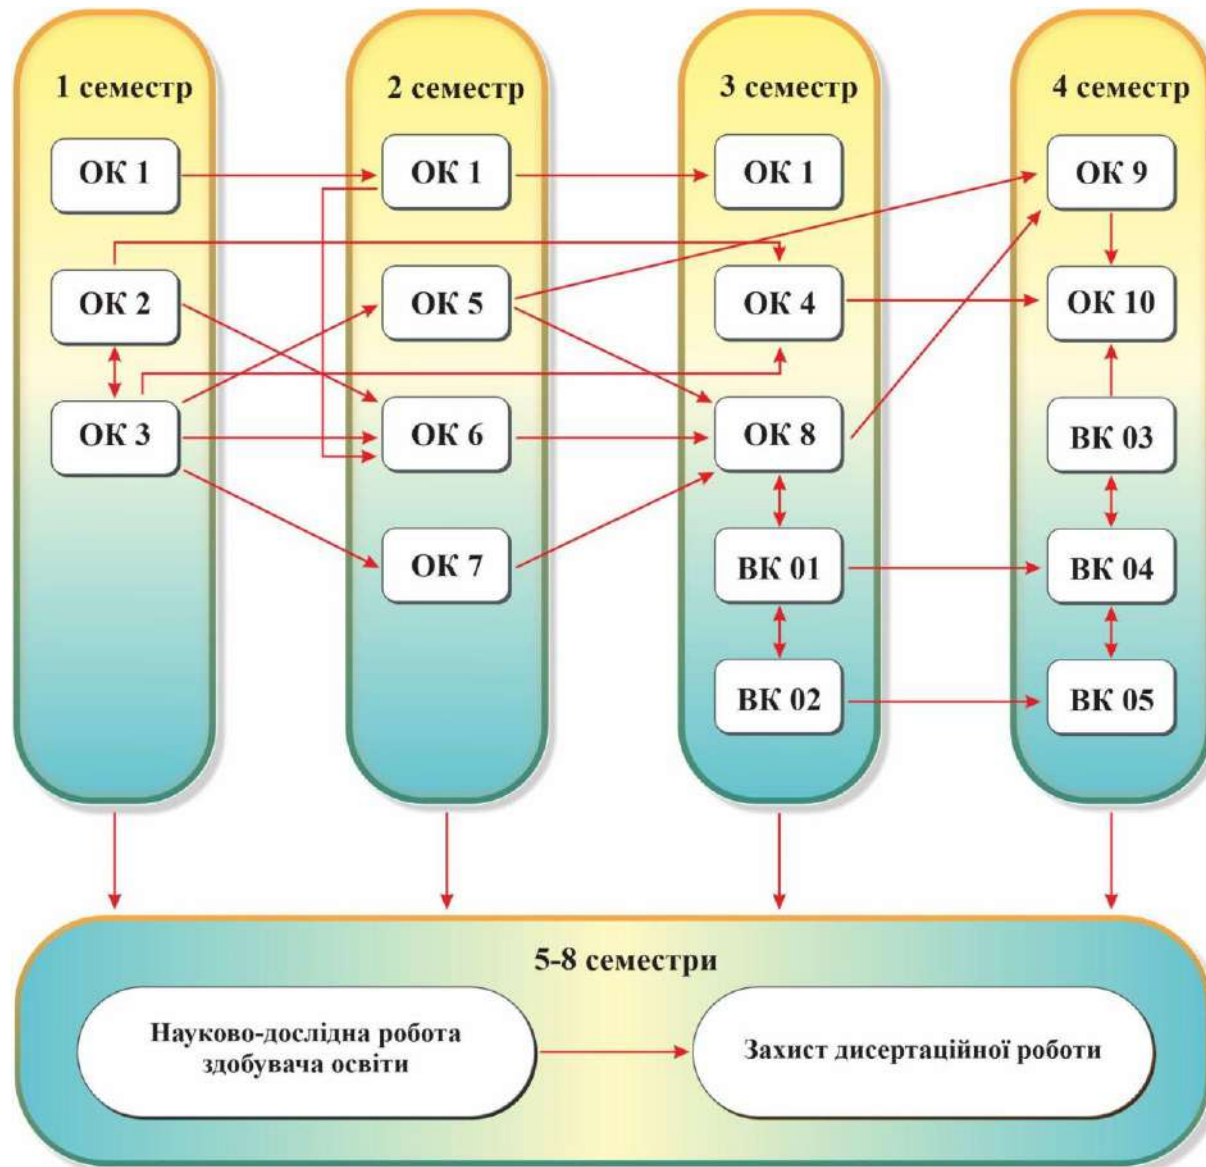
1 семестр

ОК 1

ОК 2

ОК 3

2 семестр

ОК 1

ОК 5

ОК 6

ОК 7

3 семестр

ОК 1

ОК 4

ОК 8

ВК 01

ВК 02

4 семестр

ОК 9

ОК 10

ВК 03

ВК 04

ВК 05

5-8 семестри

Науково-дослідна робота здобувача освіти

Захист дисертаційної роботи